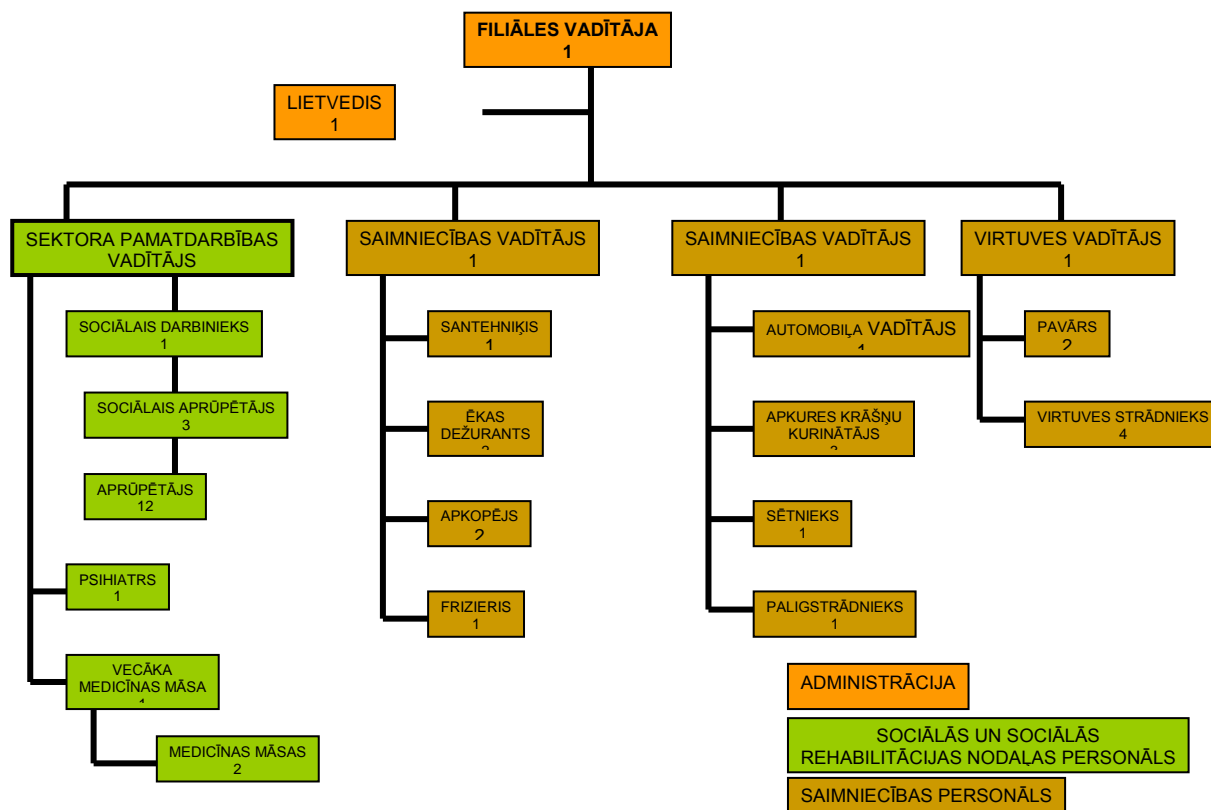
FILIĀLES VADĪTĀJA
1

LIETVEDIS
1

SEKTORA PAMATDARBĪBAS VADĪTĀJS

SOCIĀLAIS DARBINIEKS
1

SOCIĀLAIS APRŪPĒTĀJS
3

APRŪPĒTĀJS
12

PSIHIATRS
1

VECĀKA MEDICĪNAS MĀSA
1

MEDICĪNAS MĀSAS
2

SAIMNIECĪBAS VADĪTĀJS
1

SANTEHNIĶIS
1

ĒKAS DEŽURANTS
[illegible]

APKOPĒJS
2

FRIZIERIS
1

SAIMNIECĪBAS VADĪTĀJS
1

AUTOMOBIĻA VADĪTĀJS
1

APKURES KRĀŠŅU KURINĀTĀJS
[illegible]

SĒTNIEKS
1

PALĪGSTRĀDNIEKS
1

VIRTUVES VADĪTĀJS
1

PAVĀRS
2

VIRTUVES STRĀDNIEKS
4

ADMINISTRĀCIJA

SOCIĀLĀS UN SOCIĀLĀS REHABILITĀCIJAS NODAĻAS PERSONĀLS

SAIMNIECĪBAS PERSONĀLS